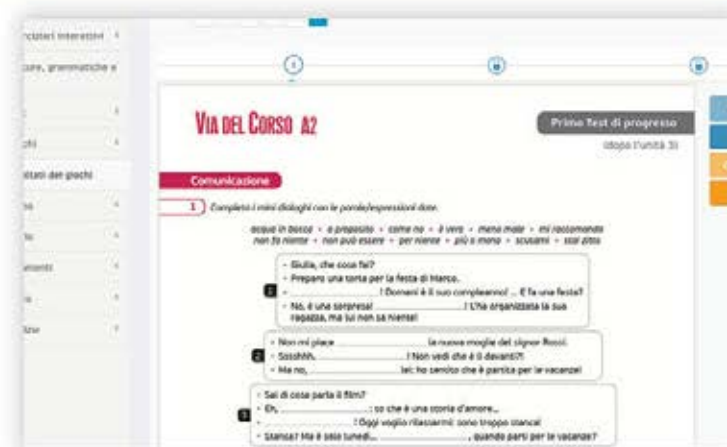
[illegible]rciziari interattivi
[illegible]ture, grammatiche e
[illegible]
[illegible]chi
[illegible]ltati dei giochi
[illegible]
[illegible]
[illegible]
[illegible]
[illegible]

VIA DEL CORSO A2

Primo test di progresso
(dopo l'unità 3)

Comunicazione

1 Completa i mini dialoghi con le parole/espressioni date.

acqua in bocca • a proposito • come no • è vero • meno male • mi raccomando
non fa niente • non può essere • per niente • più o meno • scusami • stai zitto

1
– Giulia, che cosa fai?
– Preparo una torta per la festa di Marco.
– ………………………! Domani è il suo compleanno! … E fa una festa?
– No, è una sorpresa! ………………………! L'ha organizzata la sua ragazza, ma lui non sa niente!

2
– Non mi piace ……………………… la nuova moglie del signor Rossi.
– Sssshhh, ………………………! Non vedi che è lì davanti?!
– Ma no, ……………………… lei: ho sentito che è partita per le vacanze!

3
– Sai di cosa parla il film?
– Eh, ………………………: so che è una storia d'amore…
– ……………………… Oggi voglio rilassarmi: sono troppo stanca!
– Stanca? Ma è solo lunedì… ………………………, quando parti per le vacanze?